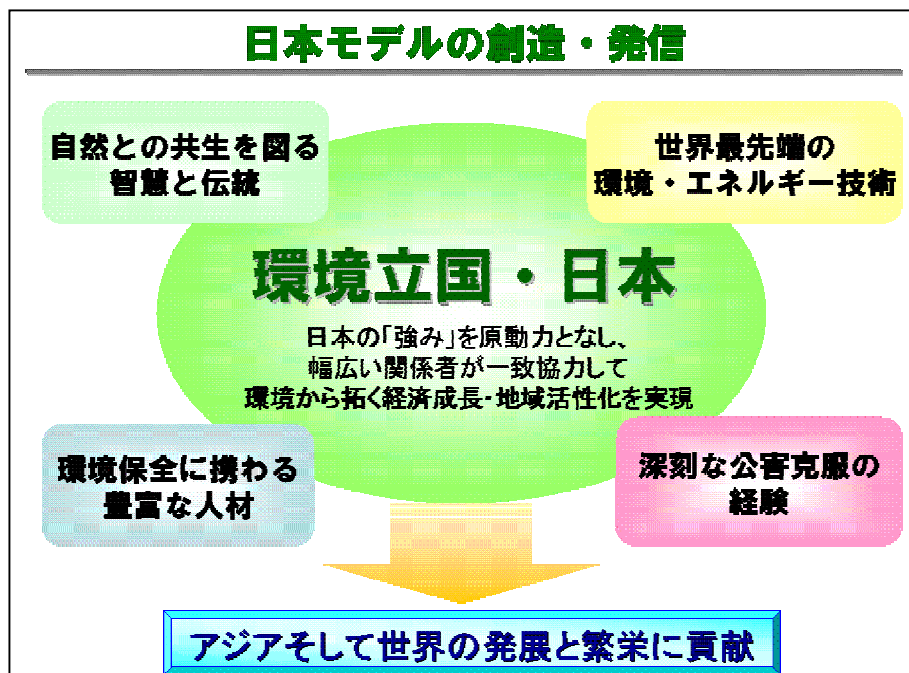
日本モデルの創造・発信

自然との共生を図る智慧と伝統

世界最先端の環境・エネルギー技術

環境立国・日本

日本の「強み」を原動力となし、幅広い関係者が一致協力して環境から拓く経済成長・地域活性化を実現

環境保全に携わる豊富な人材

深刻な公害克服の経験

アジアそして世界の発展と繁栄に貢献